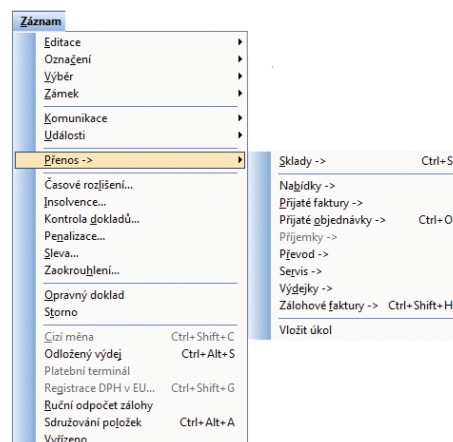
Záznam

Editace
Označení
Výběr
Zámek
Komunikace
Události
Přenos ->
Časové rozlišení...
Insolvence...
Kontrola dokladů...
Penalizace...
Sleva...
Zaokrouhlení...
Opravný doklad
Storno
Cizí měna Ctrl+Shift+C
Odložený výdej Ctrl+Alt+S
Platební terminál
Registrace DPH v EU... Ctrl+Shift+G
Ruční odpočet zálohy
Sdružování položek Ctrl+Alt+A
Vyřízeno

Sklady -> Ctrl+S
Nabídky ->
Přijaté faktury ->
Přijaté objednávky -> Ctrl+O
Příjemky ->
Převod ->
Servis ->
Výdejky ->
Zálohové faktury -> Ctrl+Shift+H
Vložit úkol